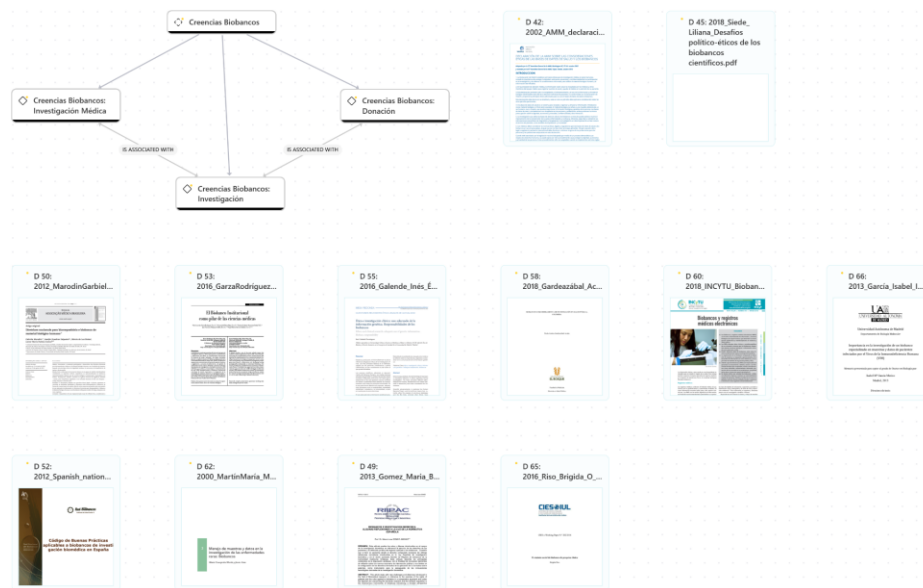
Creencias Biobancos

Creencias Biobancos: Investigación Médica

Creencias Biobancos: Donación

IS ASSOCIATED WITH

IS ASSOCIATED WITH

Creencias Biobancos: Investigación

D 42: 2002_AMM_declaraci...

D 45: 2018_Siede_ Liliana_Desafíos político-éticos de los biobancos científicos.pdf

D 50: 2012_MarodinGarbiel...

D 53: 2016_GarzaRodriguez...

El Biobanco Institucional como pilar de la ciencia médica

D 55: 2016_Galende_Inés_É...

D 58: 2018_Gardeazábal_Ac...

D 60: 2018_INCYTU_Bioban...

Biobancos y registros médicos electrónicos

D 66: 2013_García_Isabel_I...

D 52: 2012_Spanish_nation...

Código de Buenas Prácticas aplicables a biobancos de investigación biomédica en España

D 62: 2000_MartinMaría_M...

D 49: 2013_Gomez_Maria_B...

D 65: 2016_Riso_Brigida_O_...

CIES IUL